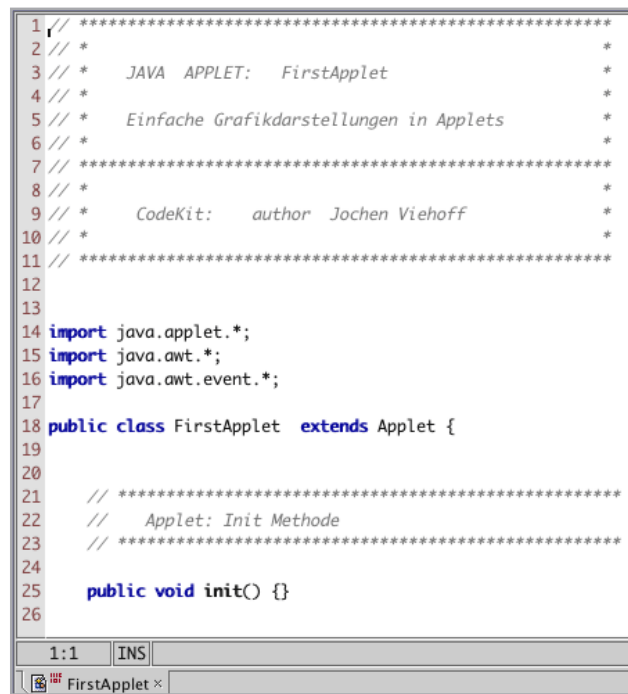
1 // ************************************************************
2 // *                                                          *
3 // *    JAVA  APPLET:   FirstApplet                           *
4 // *                                                          *
5 // *    Einfache Grafikdarstellungen in Applets               *
6 // *                                                          *
7 // ************************************************************
8 // *                                                          *
9 // *     CodeKit:    author  Jochen Viehoff                   *
10 // *                                                         *
11 // ***********************************************************
12
13
14 import java.applet.*;
15 import java.awt.*;
16 import java.awt.event.*;
17
18 public class FirstApplet  extends Applet {
19
20
21     // ********************************************************
22     //    Applet: Init Methode
23     // ********************************************************
24
25     public void init() {}
26

1:1 INS

FirstApplet ×